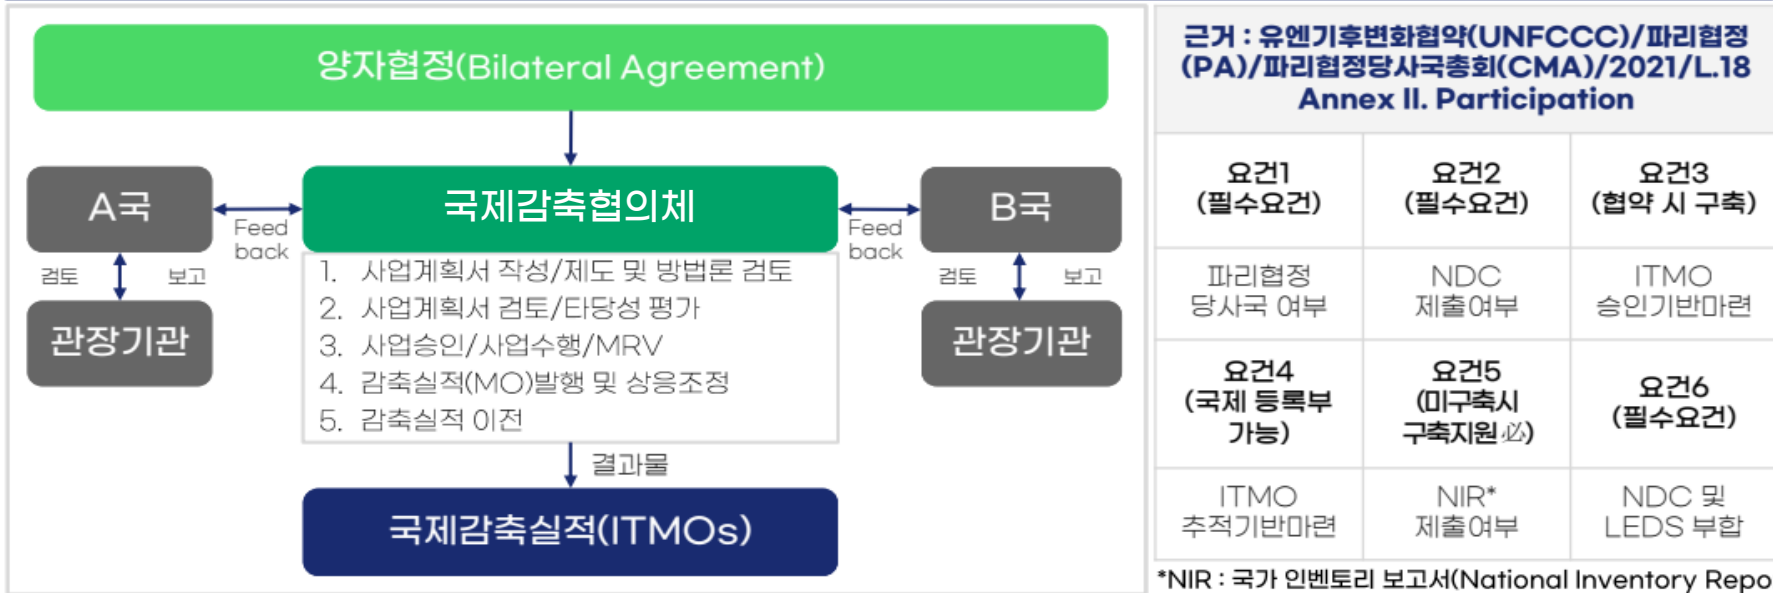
양자협정(Bilateral Agreement)

A국

Feed back

국제감축협의체

Feed back

B국

검토

보고

관장기관

1. 사업계획서 작성/제도 및 방법론 검토
2. 사업계획서 검토/타당성 평가
3. 사업승인/사업수행/MRV
4. 감축실적(MO)발행 및 상응조정
5. 감축실적 이전

검토

보고

관장기관

결과물

국제감축실적(ITMOs)

근거 : 유엔기후변화협약(UNFCCC)/파리협정(PA)/파리협정당사국총회(CMA)/2021/L.18 Annex II. Participation

| 요건1 (필수요건) | 요건2 (필수요건) | 요건3 (협약 시 구축) |
|---|---|---|
| 파리협정 당사국 여부 | NDC 제출여부 | ITMO 승인기반마련 |
| 요건4 (국제 등록부 가능) | 요건5 (미구축시 구축지원 必) | 요건6 (필수요건) |
| ITMO 추적기반마련 | NIR* 제출여부 | NDC 및 LEDS 부합 |

*NIR : 국가 인벤토리 보고서(National Inventory Repo